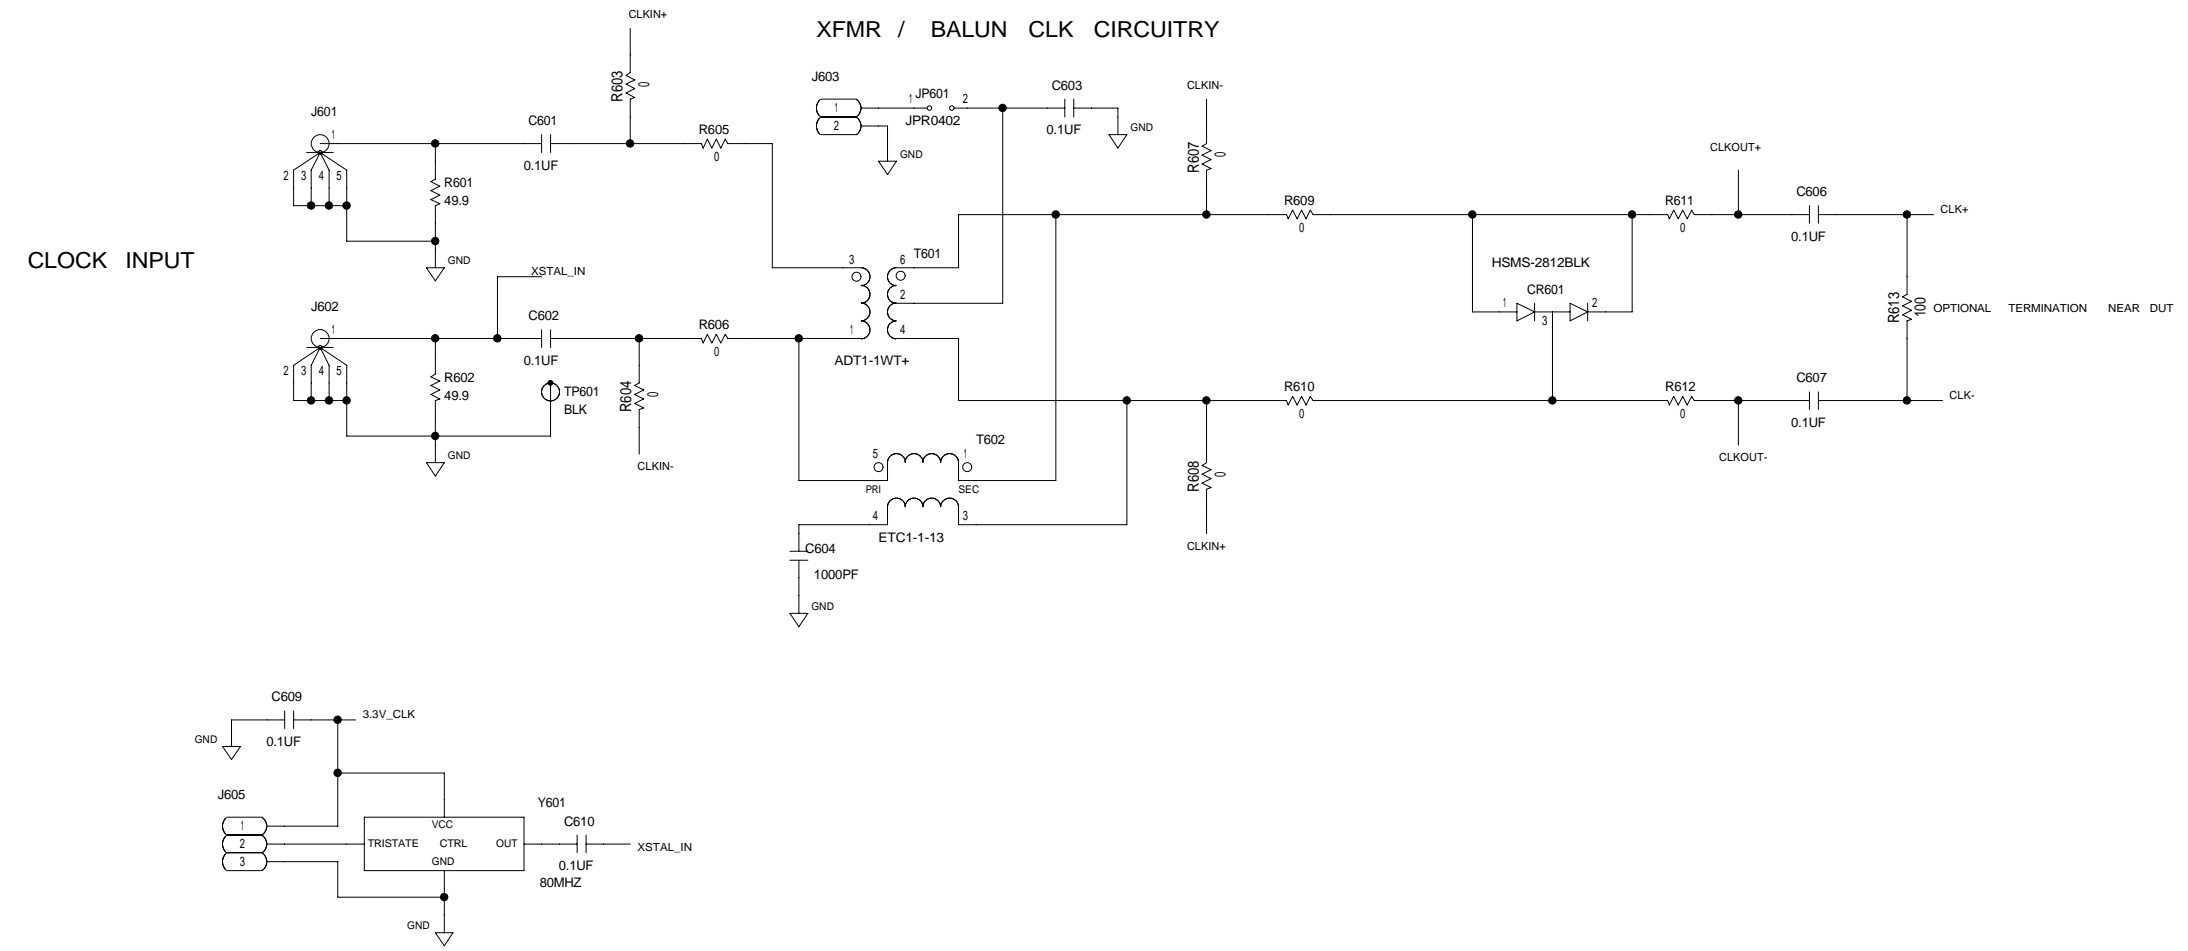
CLKIN+

XFMR / BALUN CLK CIRCUITRY

R603
0

J603
1
2
1 JP601 2
JPR0402
GND

C603
0.1UF
GND

CLKIN-

J601
1
2 3 4 5
R601
49.9
GND

C601
0.1UF

R605
0

R607
0

CLKOUT+

R609
0

R611
0

C606
0.1UF

CLK+

CLOCK INPUT

XSTAL_IN

3
T601
6
2
1
4

HSMS-2812BLK

CR601
1 3 2

J602
1
2 3 4 5
R602
49.9
GND

C602
0.1UF

TP601
BLK

R604
0
CLKIN-

R606
0

ADT1-1WT+

R613
100
OPTIONAL TERMINATION NEAR DUT

R610
0

R612
0

C607
0.1UF

CLK-

CLKOUT-

T602
5
1
PRI
SEC
4
3
ETC1-1-13

R608
0
CLKIN+

C604
1000PF
GND

C609
0.1UF
GND
3.3V_CLK

J605
1
2
3

Y601
VCC
TRISTATE
CTRL
OUT
GND

C610
0.1UF
80MHZ
XSTAL_IN

GND